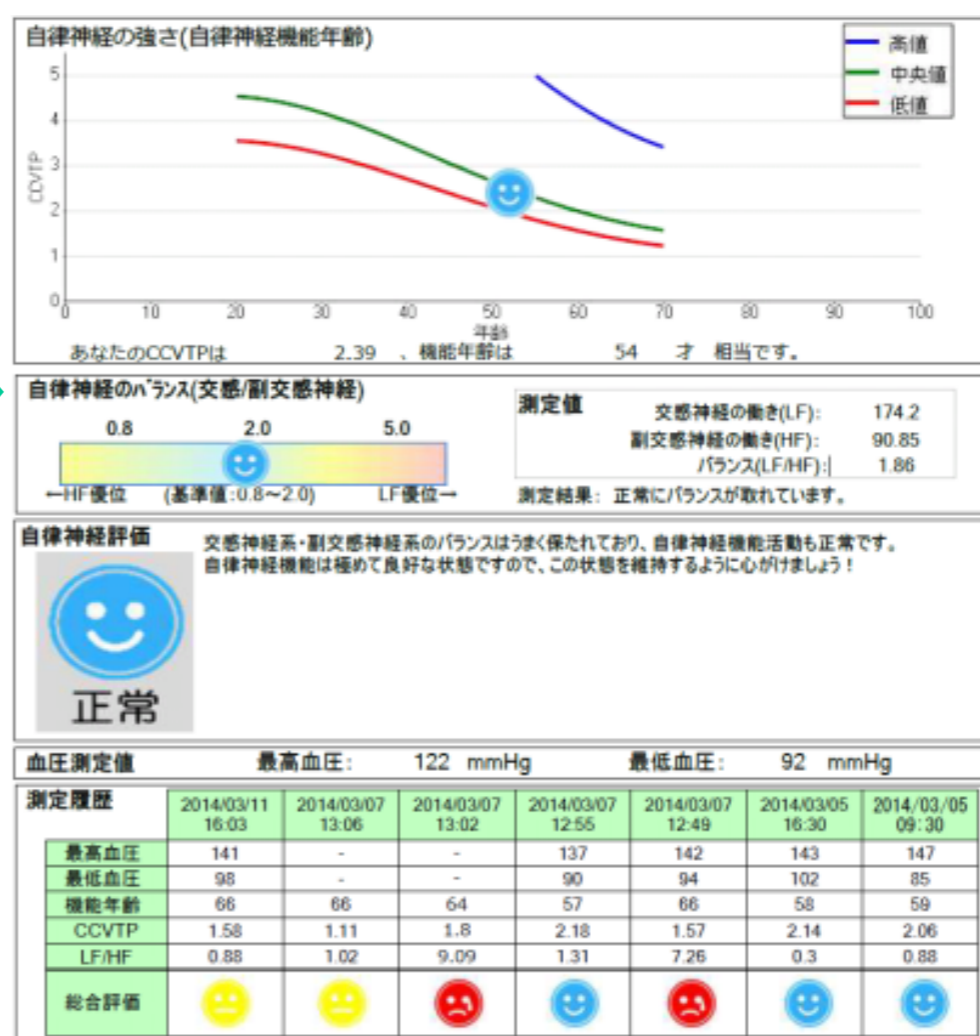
自律神経の強さ(自律神経機能年齢)

高値
中央値
低値

CCVTP
5
4
3
2
1
0
0 10 20 30 40 50 60 70 80 90 100
年齢

あなたのCCVTPは 2.39 、機能年齢は 54 才 相当です。

自律神経のバランス(交感/副交感神経)

0.8 2.0 5.0

←HF優位 (基準値:0.8〜2.0) LF優位→

測定値
交感神経の働き(LF): 174.2
副交感神経の働き(HF): 90.85
バランス(LF/HF): 1.86

測定結果: 正常にバランスが取れています。

自律神経評価

交感神経系・副交感神経系のバランスはうまく保たれており、自律神経機能活動も正常です。
自律神経機能は極めて良好な状態ですので、この状態を維持するように心がけましょう!

正常

血圧測定値 最高血圧: 122 mmHg 最低血圧: 92 mmHg

| 測定履歴 | 2014/03/11 16:03 | 2014/03/07 13:06 | 2014/03/07 13:02 | 2014/03/07 12:55 | 2014/03/07 12:49 | 2014/03/05 16:30 | 2014/03/05 09:30 |
|---|---|---|---|---|---|---|---|
| 最高血圧 | 141 | - | - | 137 | 142 | 143 | 147 |
| 最低血圧 | 98 | - | - | 90 | 94 | 102 | 85 |
| 機能年齢 | 66 | 66 | 64 | 57 | 66 | 58 | 59 |
| CCVTP | 1.58 | 1.11 | 1.8 | 2.18 | 1.57 | 2.14 | 2.06 |
| LF/HF | 0.88 | 1.02 | 9.09 | 1.31 | 7.26 | 0.3 | 0.88 |
| 総合評価 | | | | | | | |